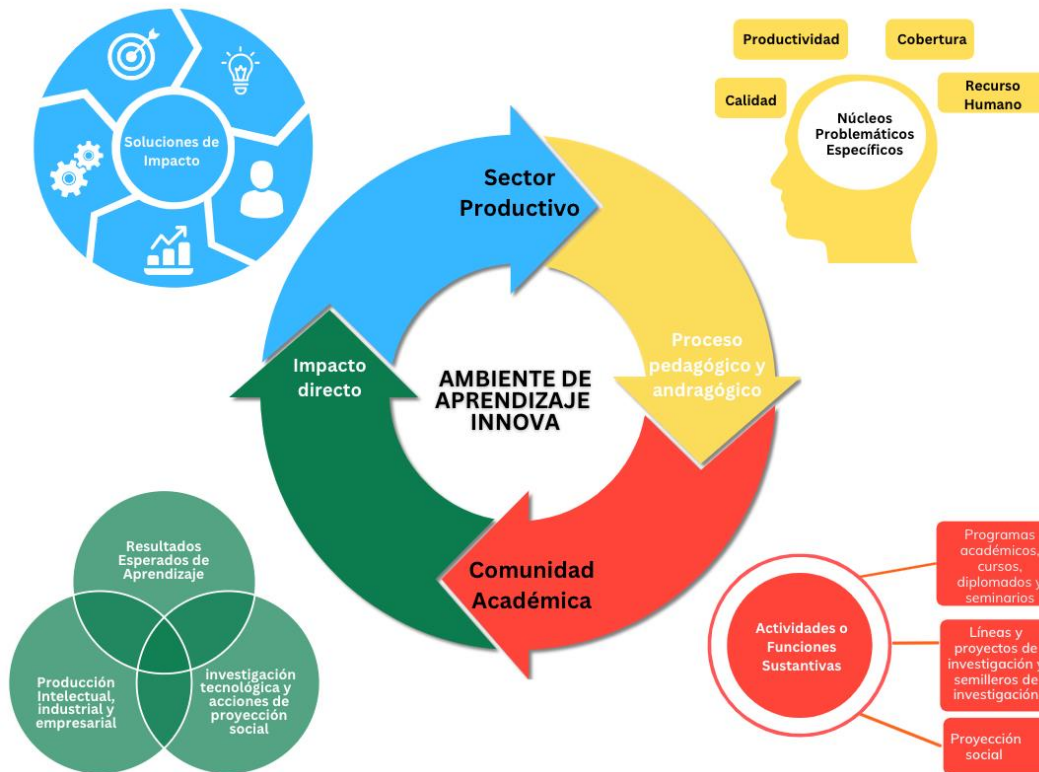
Soluciones de Impacto

Productividad
Cobertura
Calidad
Recurso Humano
Núcleos Problemáticos Específicos

Sector Productivo

Proceso pedagógico y andragógico

Comunidad Académica

Impacto directo

AMBIENTE DE APRENDIZAJE INNOVA

Resultados Esperados de Aprendizaje
Producción Intelectual, industrial y empresarial
investigación tecnológica y acciones de proyección social

Actividades o Funciones Sustantivas
Programas académicos, cursos, diplomados y seminarios
Líneas y proyectos de investigación y semilleros de investigación
Proyección social